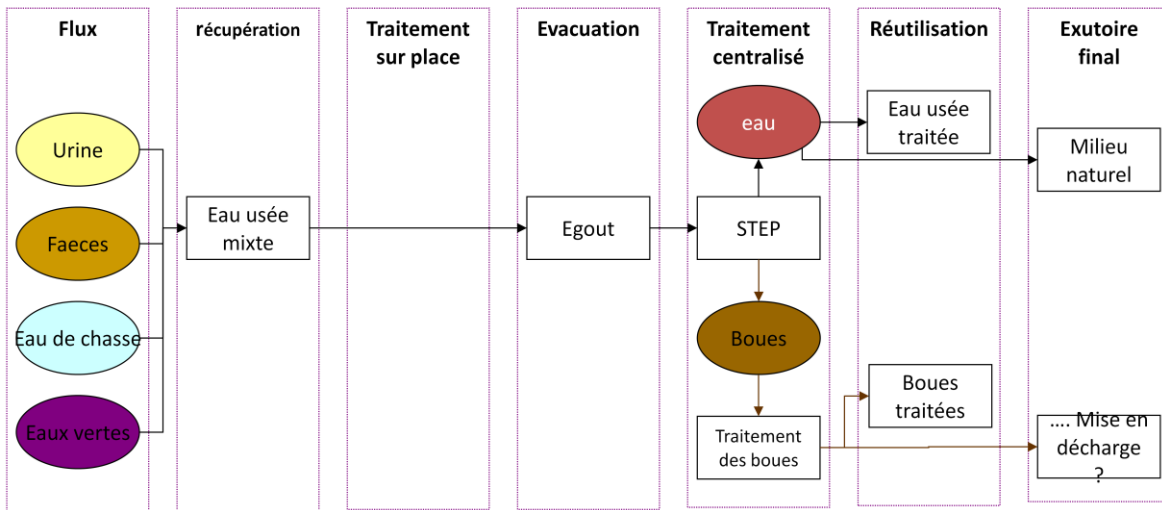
Flux

récupération

Traitement sur place

Evacuation

Traitement centralisé

Réutilisation

Exutoire final

Urine

Faeces

Eau de chasse

Eaux vertes

Eau usée mixte

Egout

eau

STEP

Boues

Traitement des boues

Eau usée traitée

Boues traitées

Milieu naturel

…. Mise en décharge ?